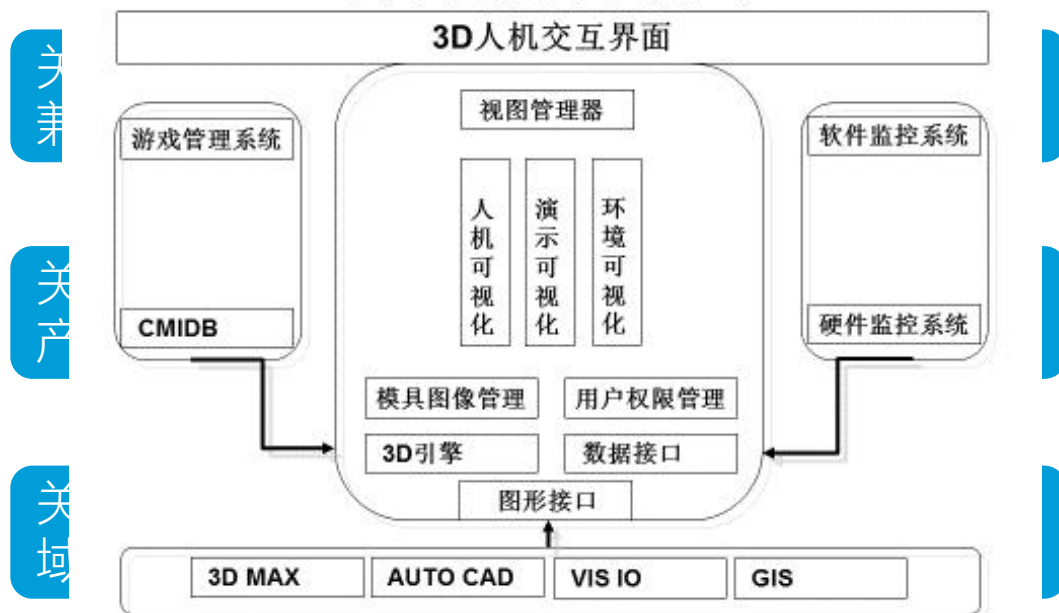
3D人机交互界面

关
兼

关
产

关
域

游戏管理系统

CMIDB

视图管理器

人机可视化

演示可视化

环境可视化

模具图像管理

用户权限管理

3D引擎

数据接口

图形接口

软件监控系统

硬件监控系统

3D MAX

AUTO CAD

VIS IO

GIS